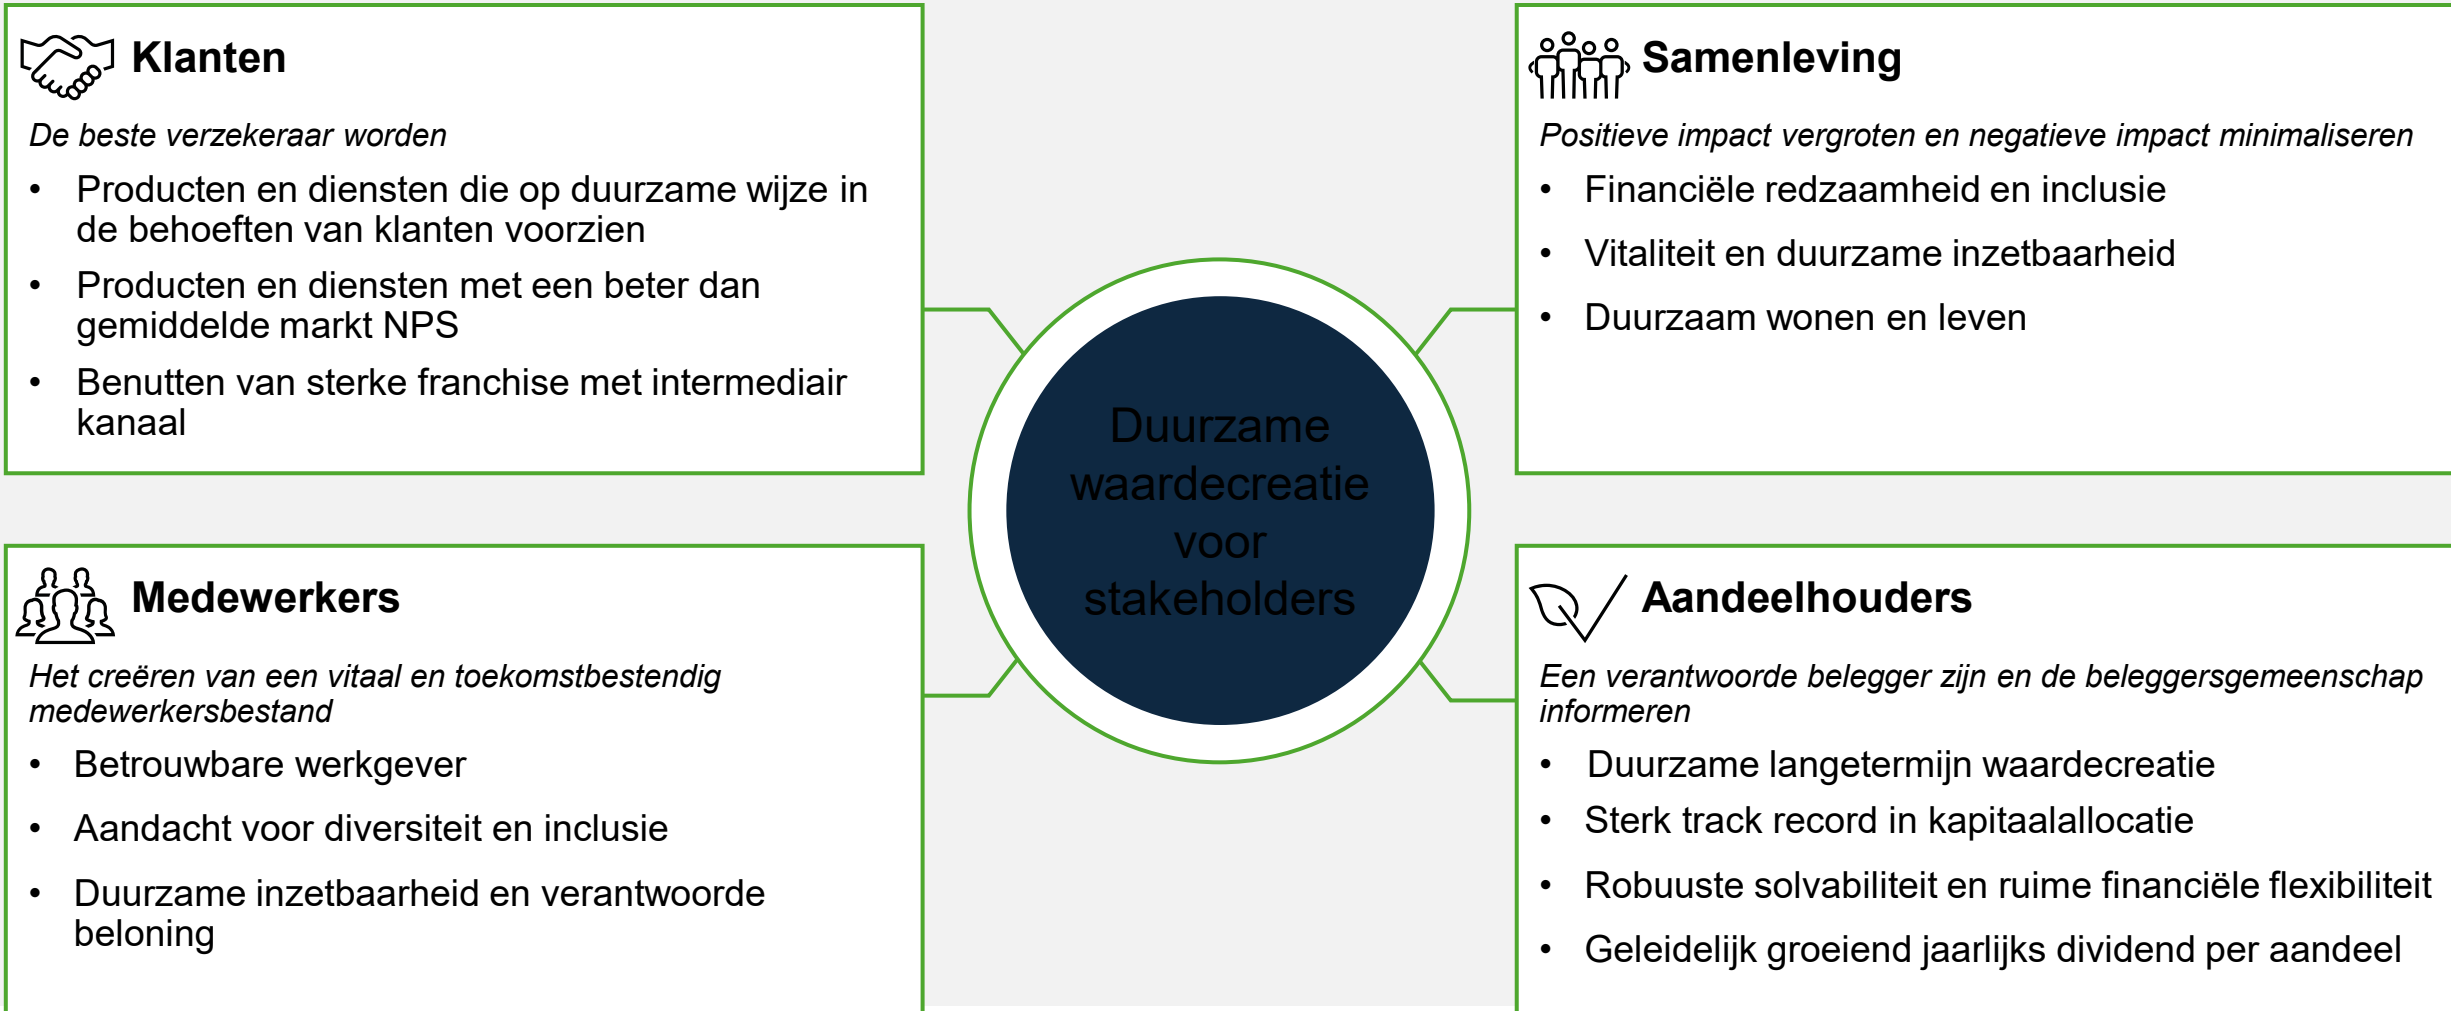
Klanten

*De beste verzekeraar worden*

- Producten en diensten die op duurzame wijze in de behoeften van klanten voorzien
- Producten en diensten met een beter dan gemiddelde markt NPS
- Benutten van sterke franchise met intermediair kanaal

Samenleving

*Positieve impact vergroten en negatieve impact minimaliseren*

- Financiële redzaamheid en inclusie
- Vitaliteit en duurzame inzetbaarheid
- Duurzaam wonen en leven

Duurzame waardecreatie voor stakeholders

Medewerkers

*Het creëren van een vitaal en toekomstbestendig medewerkersbestand*

- Betrouwbare werkgever
- Aandacht voor diversiteit en inclusie
- Duurzame inzetbaarheid en verantwoorde beloning

Aandeelhouders

*Een verantwoorde belegger zijn en de beleggersgemeenschap informeren*

- Duurzame langetermijn waardecreatie
- Sterk track record in kapitaalallocatie
- Robuuste solvabiliteit en ruime financiële flexibiliteit
- Geleidelijk groeiend jaarlijks dividend per aandeel